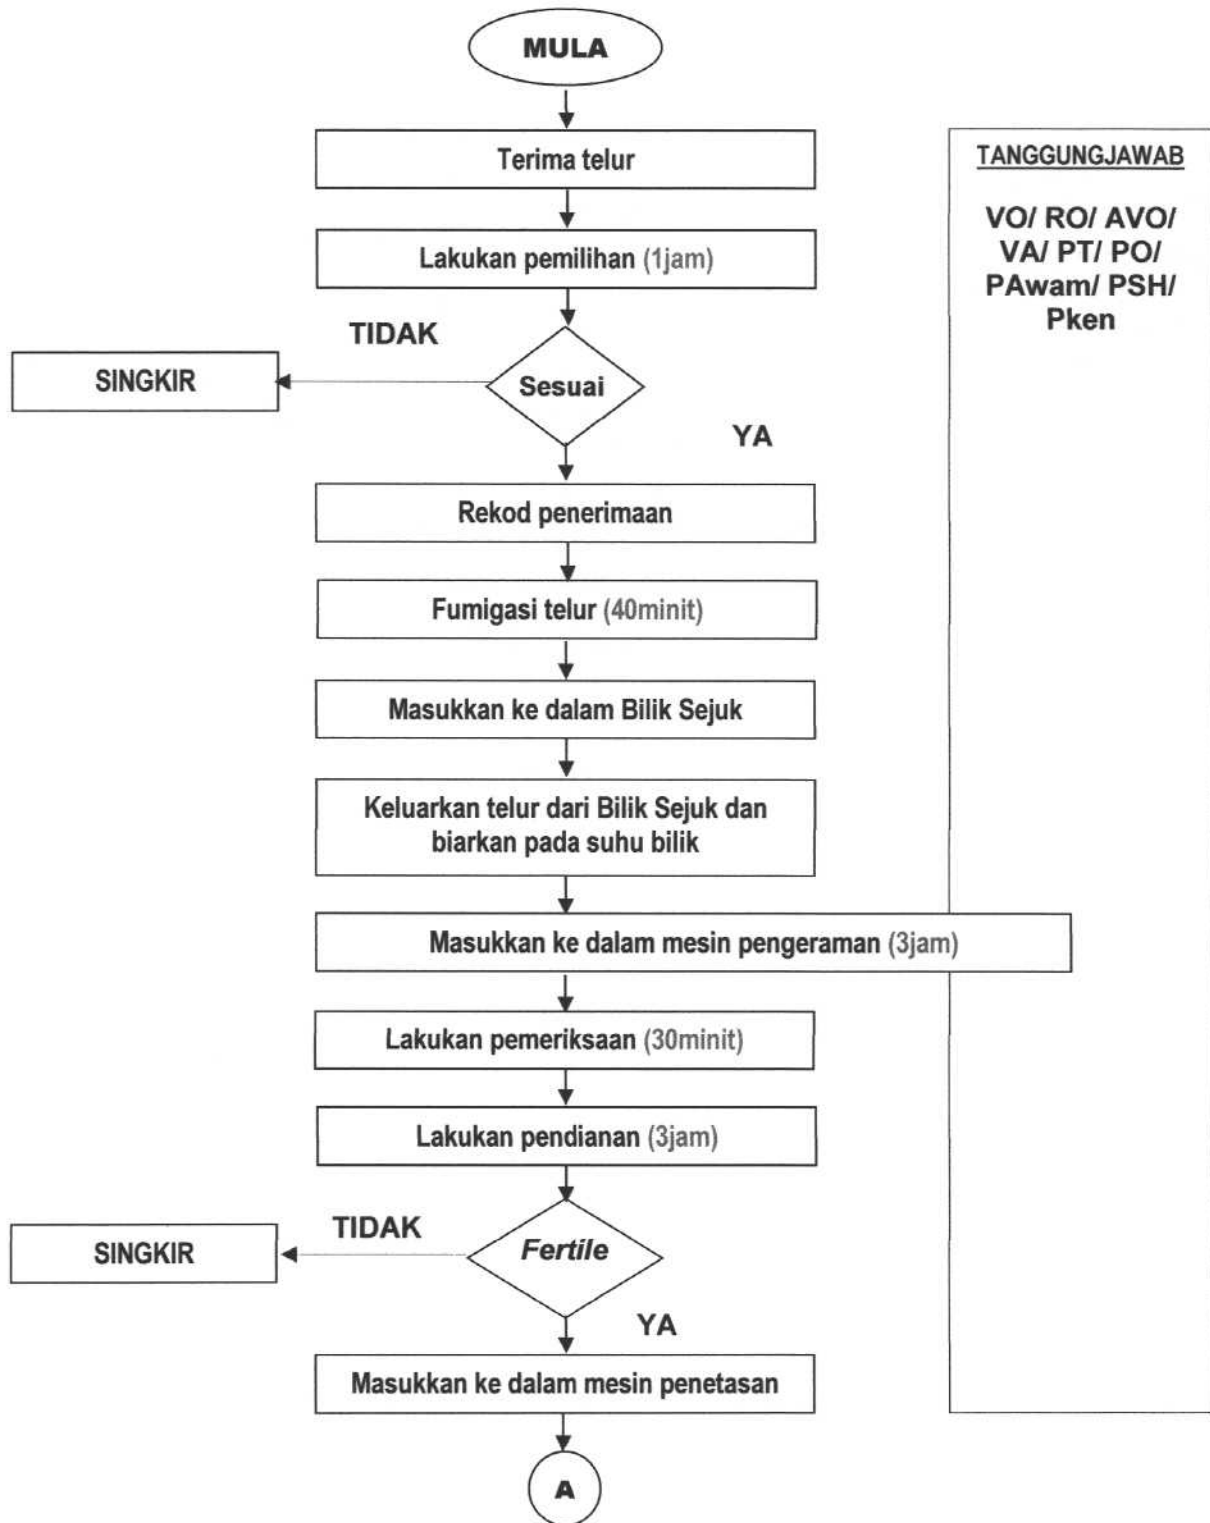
MULA

Terima telur

Lakukan pemilihan (1jam)

TIDAK

SINGKIR

Sesuai

YA

Rekod penerimaan

Fumigasi telur (40minit)

Masukkan ke dalam Bilik Sejuk

Keluarkan telur dari Bilik Sejuk dan biarkan pada suhu bilik

Masukkan ke dalam mesin pengeraman (3jam)

Lakukan pemeriksaan (30minit)

Lakukan pendianan (3jam)

TIDAK

SINGKIR

Fertile

YA

Masukkan ke dalam mesin penetasan

A

TANGGUNGJAWAB

VO/ RO/ AVO/ VA/ PT/ PO/ PAwam/ PSH/ Pken